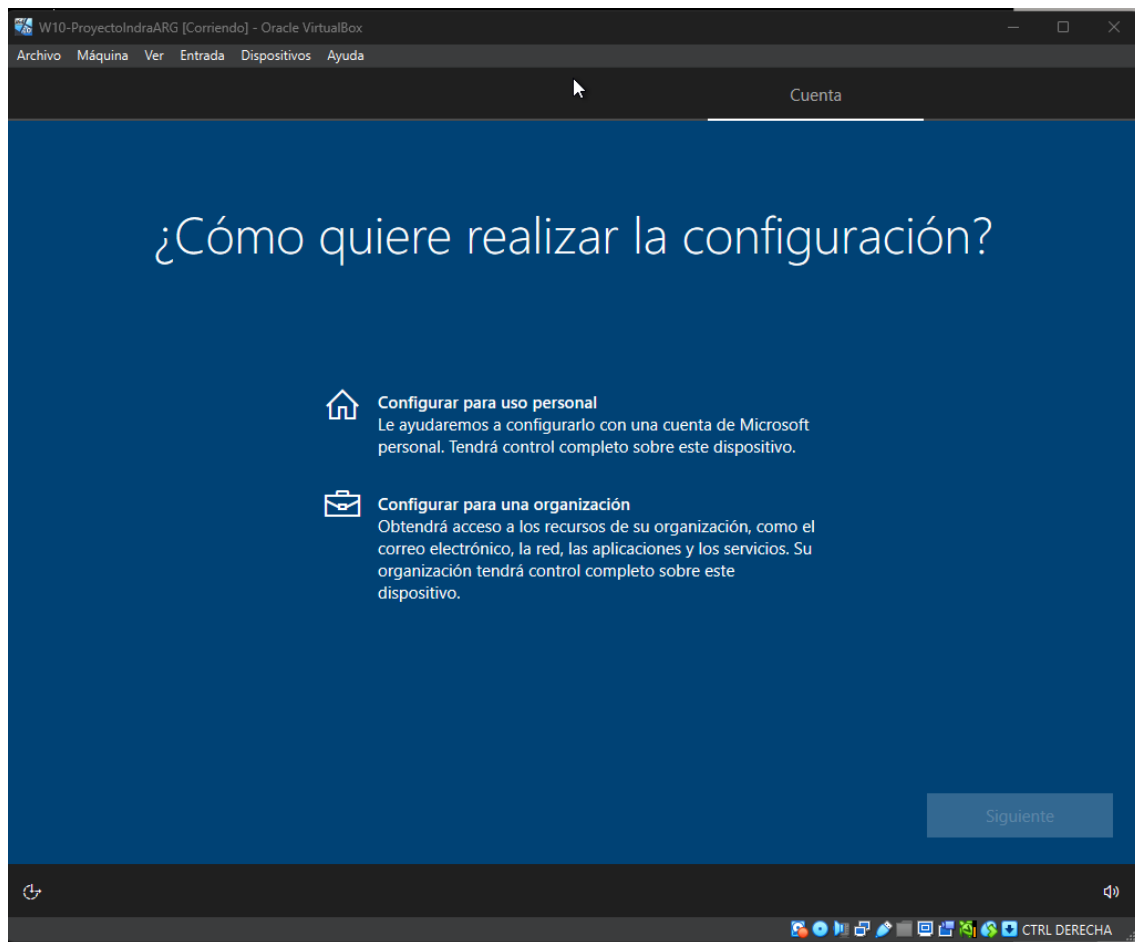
W10-ProyectoIndraARG [Corriendo] - Oracle VirtualBox

Archivo Máquina Ver Entrada Dispositivos Ayuda

Cuenta

¿Cómo quiere realizar la configuración?

Configurar para uso personal
Le ayudaremos a configurarlo con una cuenta de Microsoft personal. Tendrá control completo sobre este dispositivo.

Configurar para una organización
Obtendrá acceso a los recursos de su organización, como el correo electrónico, la red, las aplicaciones y los servicios. Su organización tendrá control completo sobre este dispositivo.

Siguiente

CTRL DERECHA